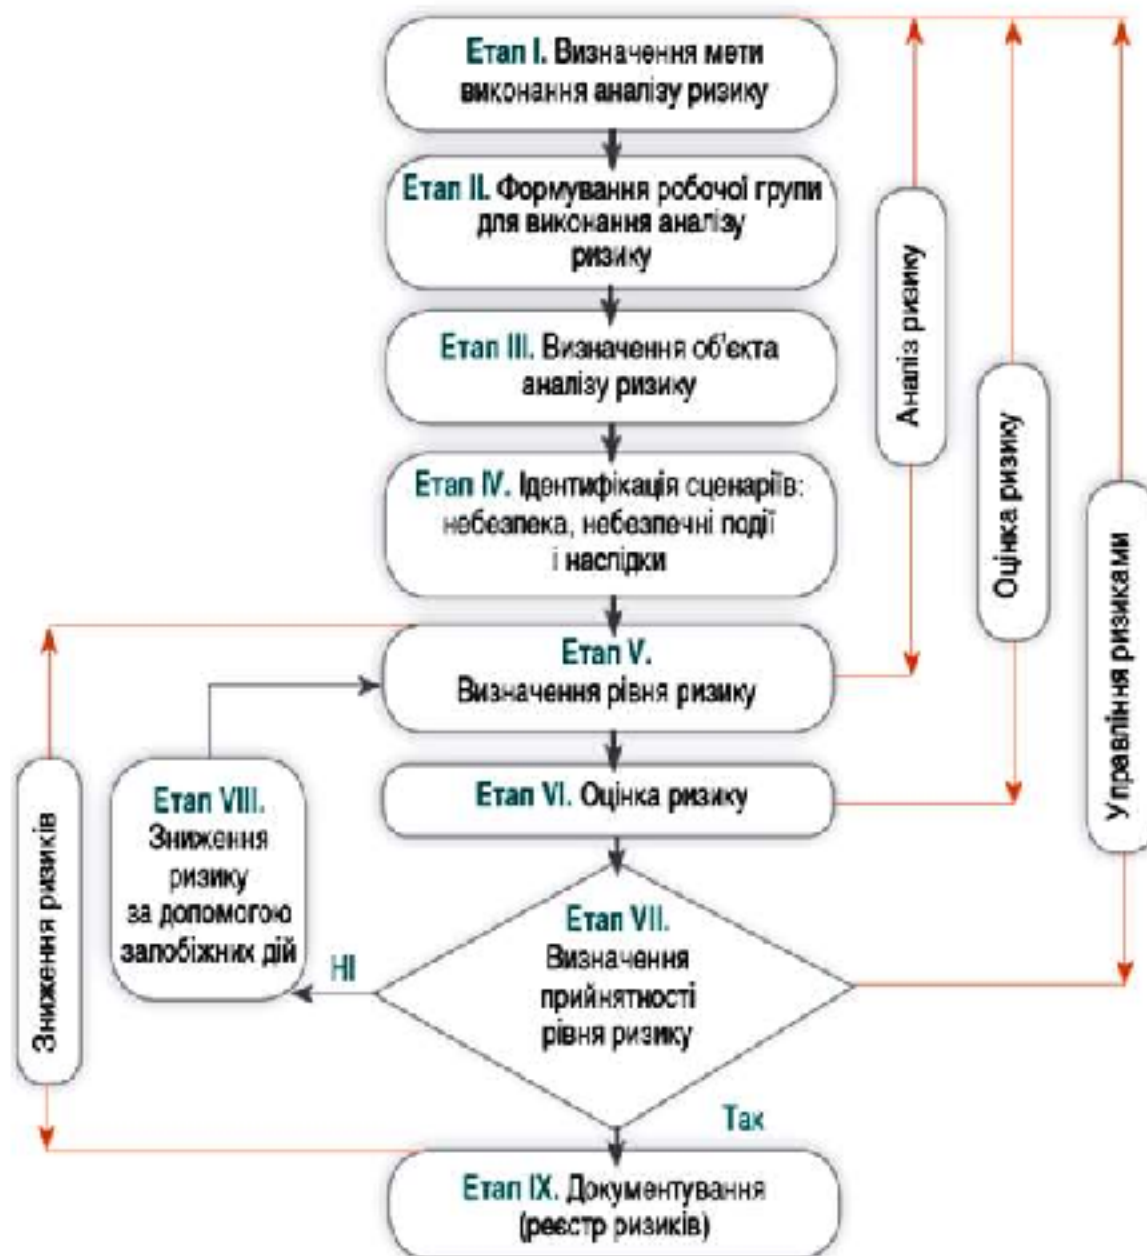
Етап І. Визначення мети виконання аналізу ризику

Етап ІІ. Формування робочої групи для виконання аналізу ризику

Етап ІІІ. Визначення об'єкта аналізу ризику

Етап IV. Ідентифікація сценаріїв: небезпека, небезпечні події і наслідки

Етап V. Визначення рівня ризику

Етап VI. Оцінка ризику

Етап VII. Визначення прийнятності рівня ризику

Етап VIII. Зниження ризику за допомогою запобіжних дій

Етап IX. Документування (реєстр ризиків)

Аналіз ризику

Оцінка ризику

Управління ризиками

Зниження ризиків

НІ

Так